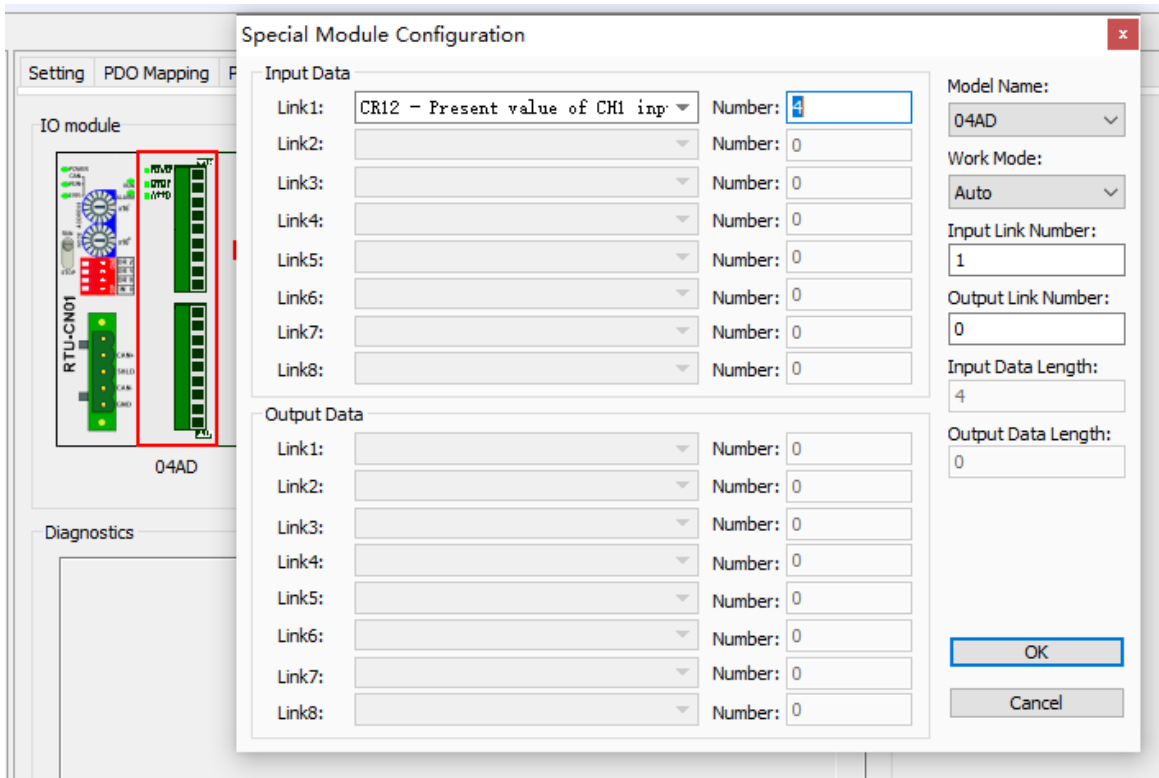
Setting PDO Mapping P

IO module

RTU-CN01

04AD

Diagnostics

Special Module Configuration

x

Input Data

Link1: CR12 - Present value of CH1 inp Number: 4
Link2: Number: 0
Link3: Number: 0
Link4: Number: 0
Link5: Number: 0
Link6: Number: 0
Link7: Number: 0
Link8: Number: 0

Output Data

Link1: Number: 0
Link2: Number: 0
Link3: Number: 0
Link4: Number: 0
Link5: Number: 0
Link6: Number: 0
Link7: Number: 0
Link8: Number: 0

Model Name:
04AD
Work Mode:
Auto
Input Link Number:
1
Output Link Number:
0
Input Data Length:
4
Output Data Length:
0

OK
Cancel